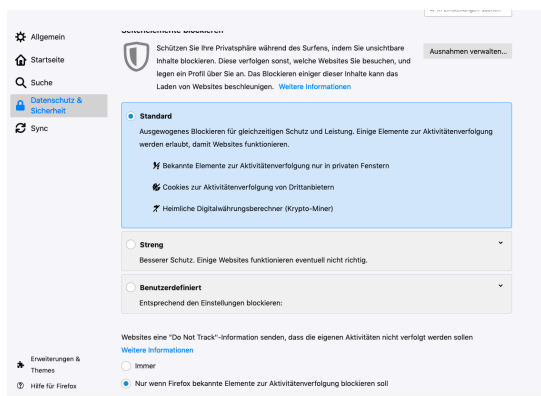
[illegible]

Allgemein

Startseite

Suche

Datenschutz & Sicherheit

Sync

Seitenelemente blockieren

Schützen Sie Ihre Privatsphäre während des Surfens, indem Sie unsichtbare Inhalte blockieren. Diese verfolgen sonst, welche Websites Sie besuchen, und legen ein Profil über Sie an. Das Blockieren einiger dieser Inhalte kann das Laden von Websites beschleunigen. Weitere Informationen

Ausnahmen verwalten...

Standard

Ausgewogenes Blockieren für gleichzeitigen Schutz und Leistung. Einige Elemente zur Aktivitätenverfolgung werden erlaubt, damit Websites funktionieren.

Bekannte Elemente zur Aktivitätenverfolgung nur in privaten Fenstern

Cookies zur Aktivitätenverfolgung von Drittanbietern

Heimliche Digitalwährungsberechner (Krypto-Miner)

Streng

Besserer Schutz. Einige Websites funktionieren eventuell nicht richtig.

Benutzerdefiniert

Entsprechend den Einstellungen blockieren:

Websites eine "Do Not Track"-Information senden, dass die eigenen Aktivitäten nicht verfolgt werden sollen
Weitere Informationen

Immer

Nur wenn Firefox bekannte Elemente zur Aktivitätenverfolgung blockieren soll

Erweiterungen & Themes

Hilfe für Firefox